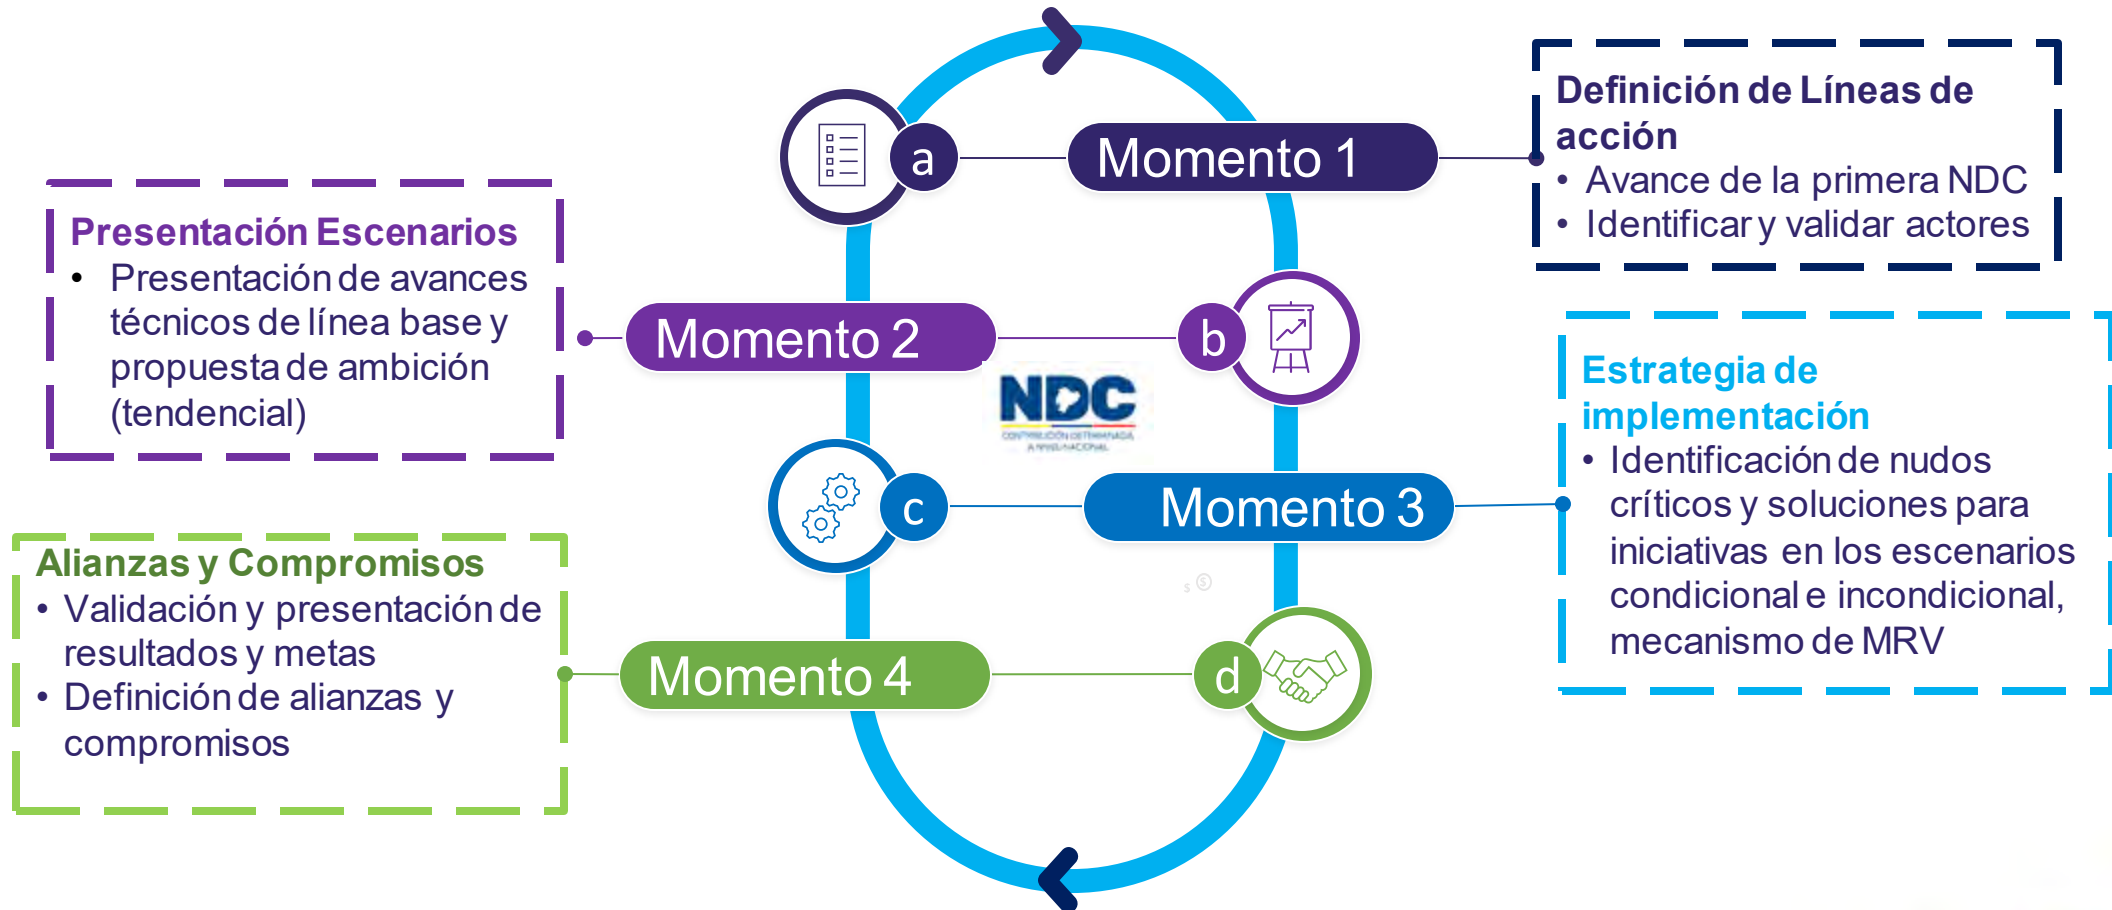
Definición de Líneas de acción
• Avance de la primera NDC
• Identificar y validar actores

a

Momento 1

Presentación Escenarios
• Presentación de avances técnicos de línea base y propuesta de ambición (tendencial)

Momento 2

b

NDC
CONTRIBUCIÓN DETERMINADA A NIVEL NACIONAL

Estrategia de implementación
• Identificación de nudos críticos y soluciones para iniciativas en los escenarios condicional e incondicional, mecanismo de MRV

c

Momento 3

Alianzas y Compromisos
• Validación y presentación de resultados y metas
• Definición de alianzas y compromisos

Momento 4

d